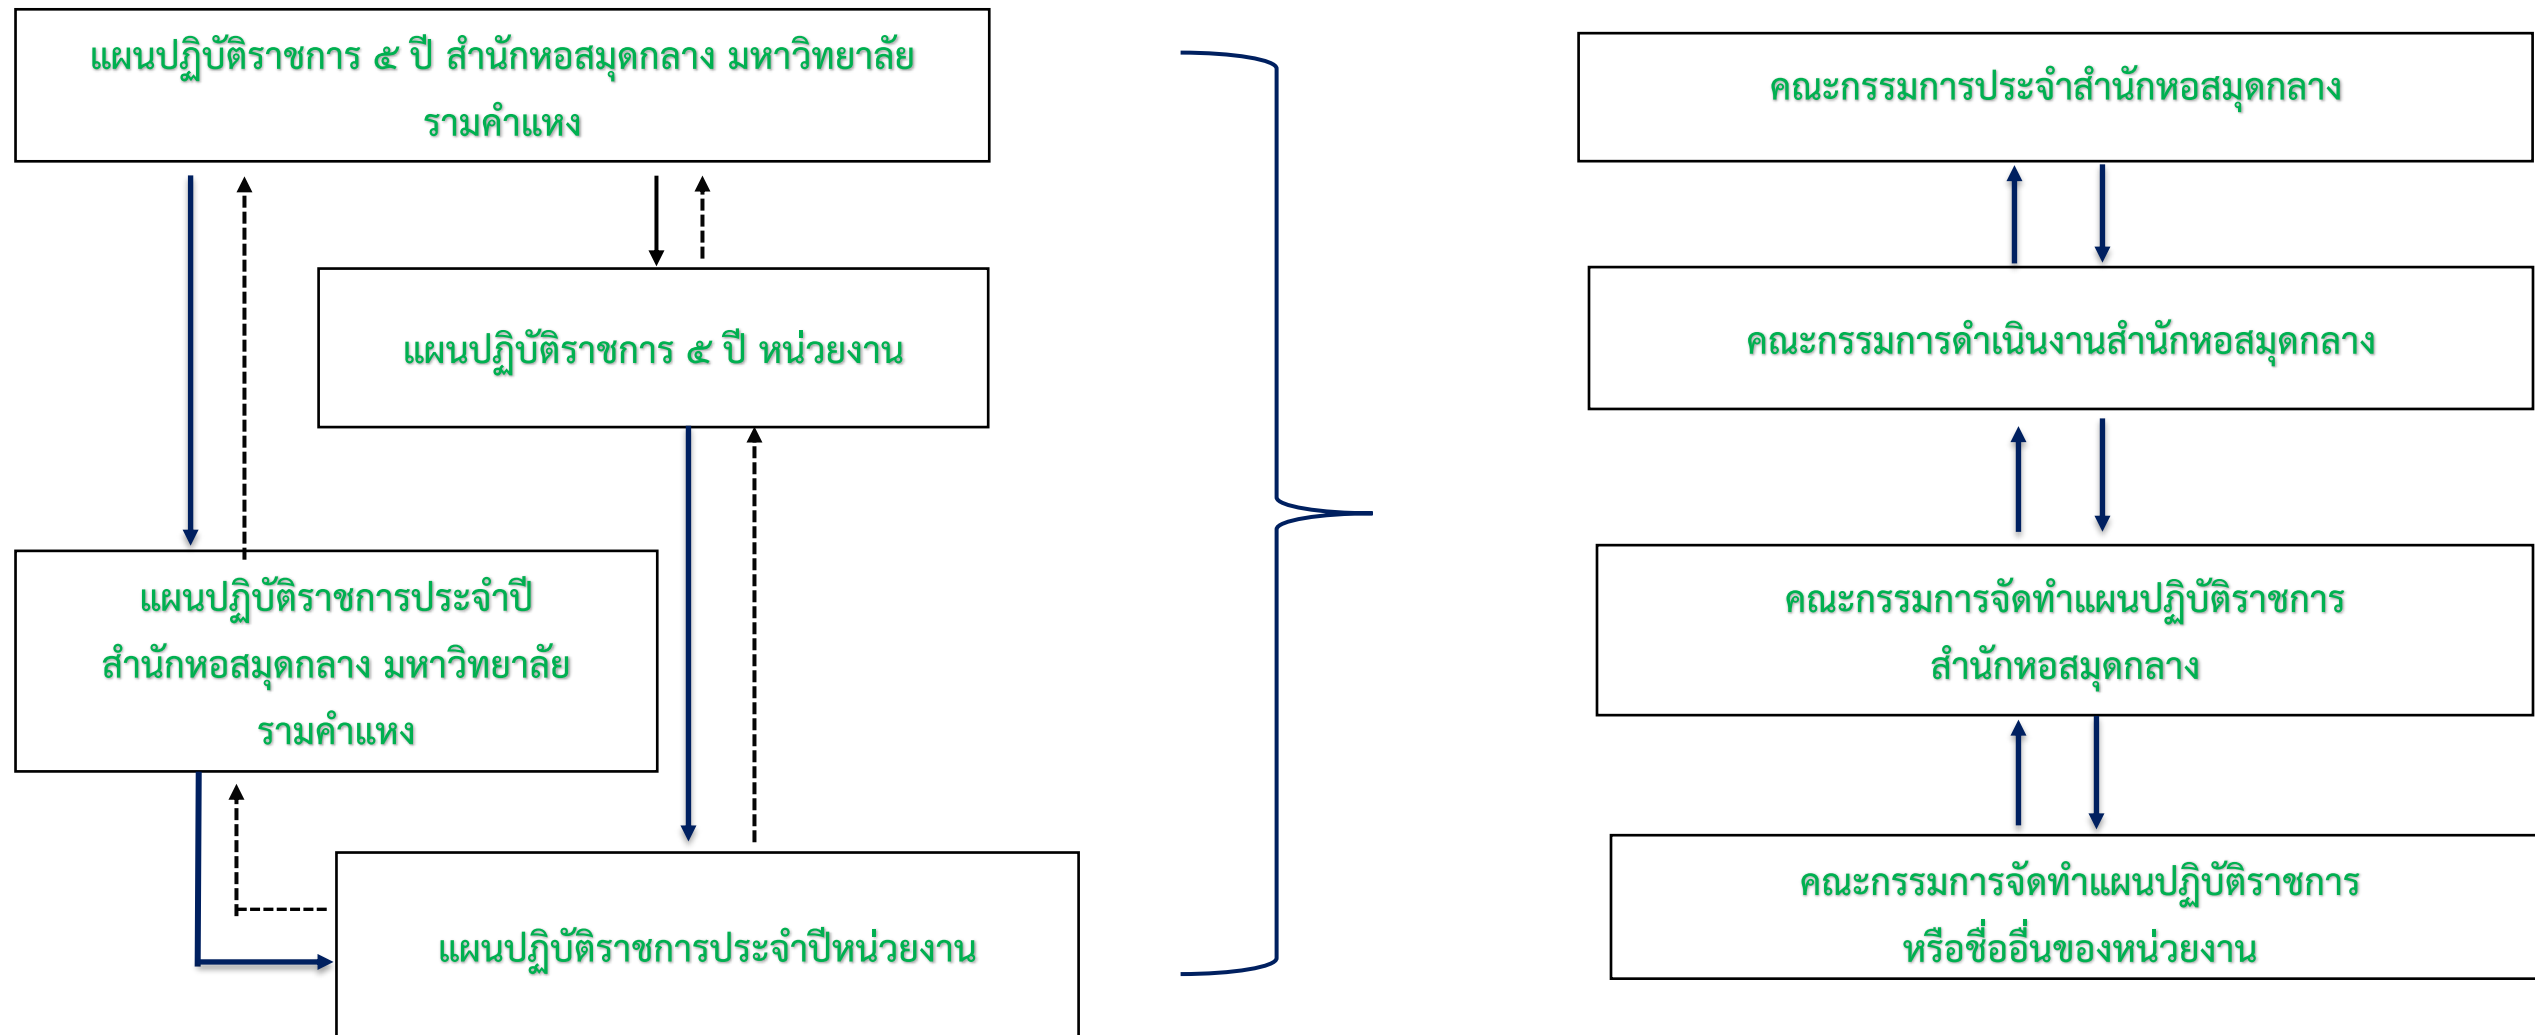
แผนปฏิบัติราชการ ๕ ปี สำนักหอสมุดกลาง มหาวิทยาลัยรามคำแหง

แผนปฏิบัติราชการ ๕ ปี หน่วยงาน

แผนปฏิบัติราชการประจำปี สำนักหอสมุดกลาง มหาวิทยาลัยรามคำแหง

แผนปฏิบัติราชการประจำปีหน่วยงาน

คณะกรรมการประจำสำนักหอสมุดกลาง

คณะกรรมการดำเนินงานสำนักหอสมุดกลาง

คณะกรรมการจัดทำแผนปฏิบัติราชการ สำนักหอสมุดกลาง

คณะกรรมการจัดทำแผนปฏิบัติราชการ หรือชื่ออื่นของหน่วยงาน